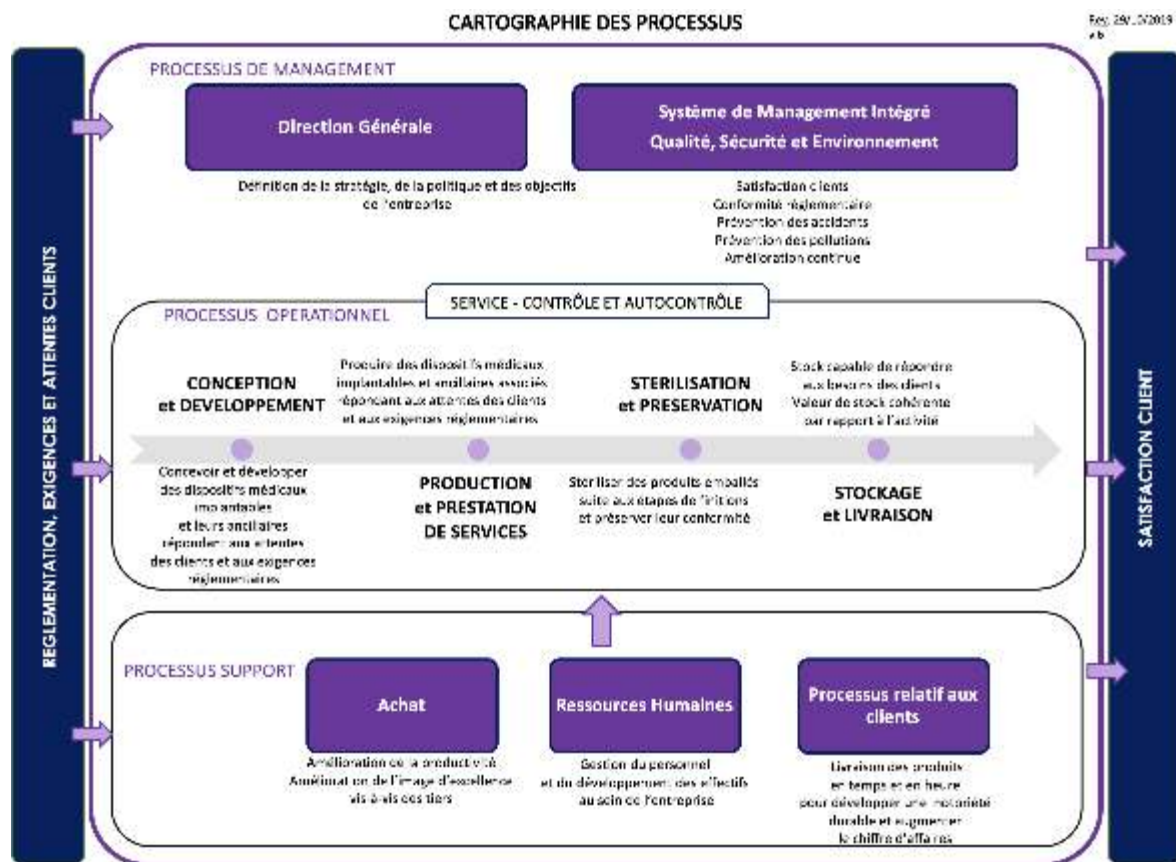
CARTOGRAPHIE DES PROCESSUS

Rev. 28/.../2019
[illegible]

REGLEMENTATION, EXIGENCES ET ATTENTES CLIENTS

PROCESSUS DE MANAGEMENT

Direction Générale

Définition de la stratégie, de la politique et des objectifs de l'entreprise

Système de Management Intégré
Qualité, Sécurité et Environnement

Satisfaction clients
Conformité réglementaire
Prévention des accidents
Prévention des pollutions
Amélioration continue

SERVICE - CONTRÔLE ET AUTOCONTRÔLE

PROCESSUS OPERATIONNEL

CONCEPTION
et DEVELOPPEMENT

Concevoir et développer des dispositifs médicaux implantables et leurs ancillaires répondant aux attentes des clients et aux exigences réglementaires

Procurer des dispositifs médicaux implantables et ancillaires associés répondant aux attentes des clients et aux exigences réglementaires

PRODUCTION
et PRESTATION
DE SERVICES

STERILISATION
et PRESERVATION

Stériliser des produits emballés suite aux étapes de finitions et préserver leur conformité

Stock capable de répondre aux besoins des clients
Valeur de stock cohérente par rapport à l'activité

STOCKAGE
et LIVRAISON

SATISFACTION CLIENT

PROCESSUS SUPPORT

Achat

Amélioration de la productivité
Amélioration de l'image d'excellence vis-à-vis des tiers

Ressources Humaines

Gestion du personnel et du développement des effectifs au sein de l'entreprise

Processus relatif aux clients

Livraison des produits en temps et en heure pour développer une notoriété durable et augmenter le chiffre d'affaires